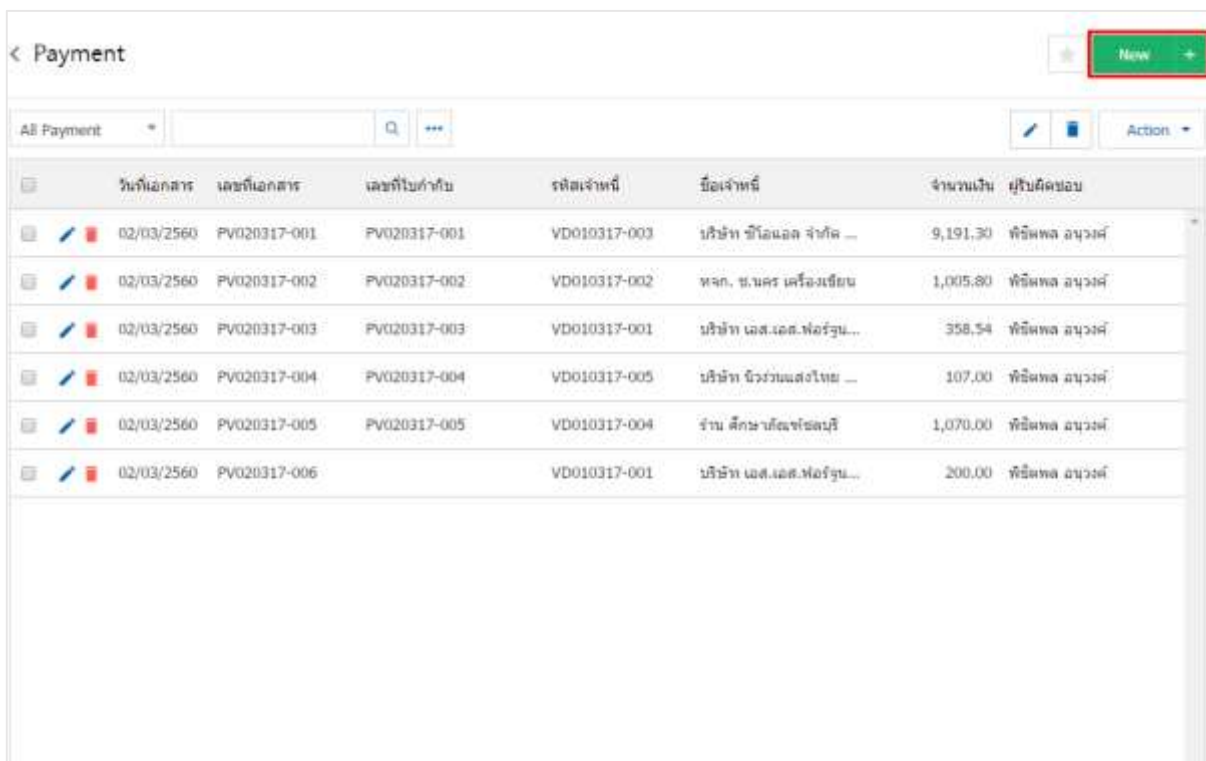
< Payment

New +

All Payment

Action

| | วันที่เอกสาร | เลขที่เอกสาร | เลขที่ใบกำกับ | รหัสเจ้าหนี้ | ชื่อเจ้าหนี้ | จำนวนเงิน | ผู้รับผิดชอบ |
|---|---|---|---|---|---|---|---|
| | 02/03/2560 | PV020317-001 | PV020317-001 | VD010317-003 | บริษัท ซีโอแอล จำกัด ... | 9,191.30 | พีรพล อนุวงศ์ |
| | 02/03/2560 | PV020317-002 | PV020317-002 | VD010317-002 | หจก. ช.นคร เครื่องเขียน | 1,005.80 | พีรพล อนุวงศ์ |
| | 02/03/2560 | PV020317-003 | PV020317-003 | VD010317-001 | บริษัท เอส.เอส.ฟอร์จูน... | 358.54 | พีรพล อนุวงศ์ |
| | 02/03/2560 | PV020317-004 | PV020317-004 | VD010317-005 | บริษัท นิวง่วนแสงไทย ... | 107.00 | พีรพล อนุวงศ์ |
| | 02/03/2560 | PV020317-005 | PV020317-005 | VD010317-004 | ร้าน ศึกษาภัณฑ์ชลบุรี | 1,070.00 | พีรพล อนุวงศ์ |
| | 02/03/2560 | PV020317-006 | | VD010317-001 | บริษัท เอส.เอส.ฟอร์จูน... | 200.00 | พีรพล อนุวงศ์ |